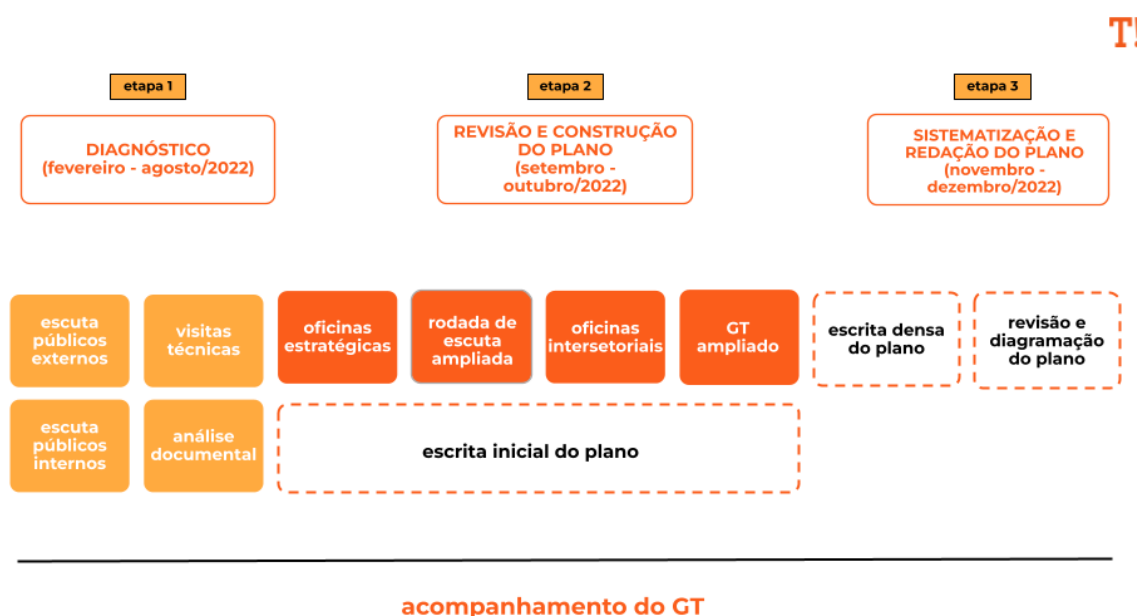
T!

etapa 1

DIAGNÓSTICO
(fevereiro - agosto/2022)

etapa 2

REVISÃO E CONSTRUÇÃO DO PLANO
(setembro - outubro/2022)

etapa 3

SISTEMATIZAÇÃO E REDAÇÃO DO PLANO
(novembro - dezembro/2022)

escuta públicos externos

visitas técnicas

escuta públicos internos

análise documental

oficinas estratégicas

rodada de escuta ampliada

oficinas intersetoriais

GT ampliado

escrita inicial do plano

escrita densa do plano

revisão e diagramação do plano

acompanhamento do GT